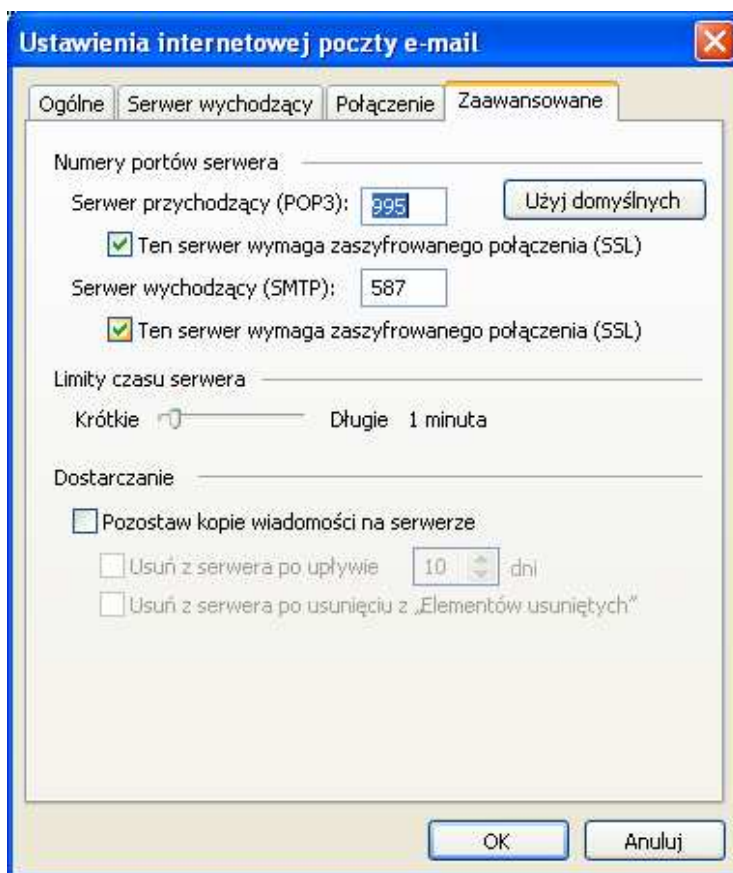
Ustawienia internetowej poczty e-mail

Ogólne | Serwer wychodzący | Połączenie | Zaawansowane

Numery portów serwera

Serwer przychodzący (POP3): 995

Użyj domyślnych

Ten serwer wymaga zaszyfrowanego połączenia (SSL)

Serwer wychodzący (SMTP): 587

Ten serwer wymaga zaszyfrowanego połączenia (SSL)

Limity czasu serwera

Krótkie Długie 1 minuta

Dostarczanie

Pozostaw kopie wiadomości na serwerze

Usuń z serwera po upływie 10 dni

Usuń z serwera po usunięciu z „Elementów usuniętych"

OK Anuluj